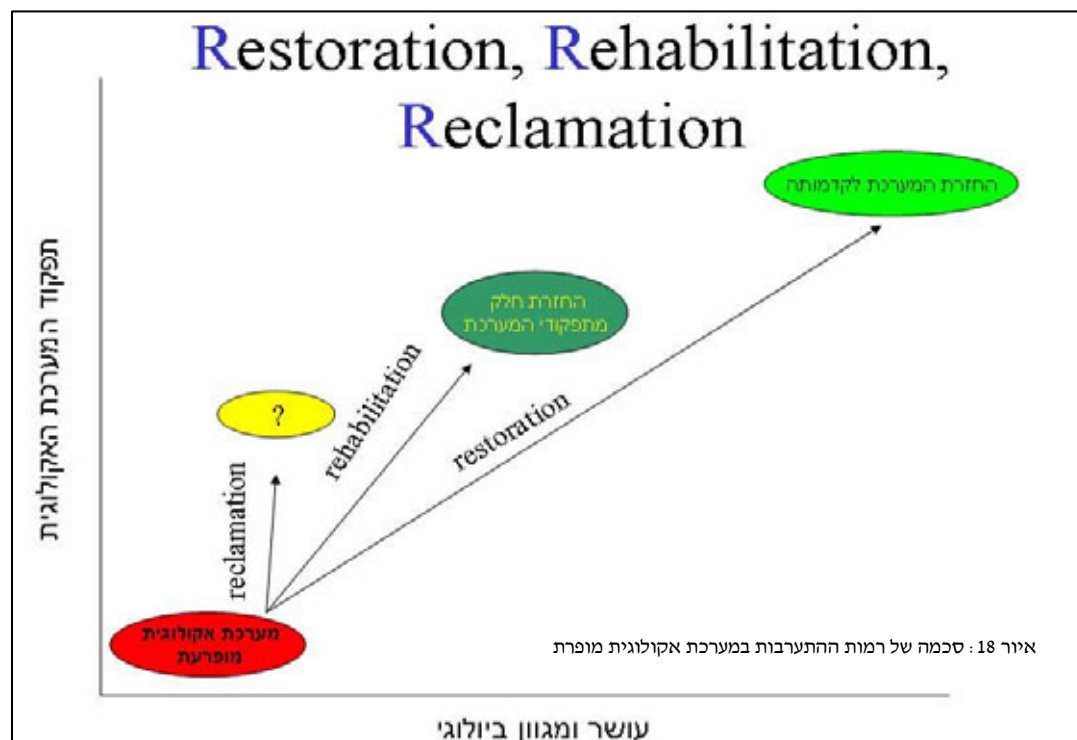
Restoration, Rehabilitation, Reclamation

החזרת המערכת לקדמותה

החזרת חלק מתפקודי המערכת

?

rehabilitation

restoration

reclamation

מערכת אקולוגית מופרעת

איור 18 : סכמה של רמות ההתערבות במערכת אקולוגית מופרת

תפקוד המערכת האקולוגית

עושר ומגוון ביולוגי